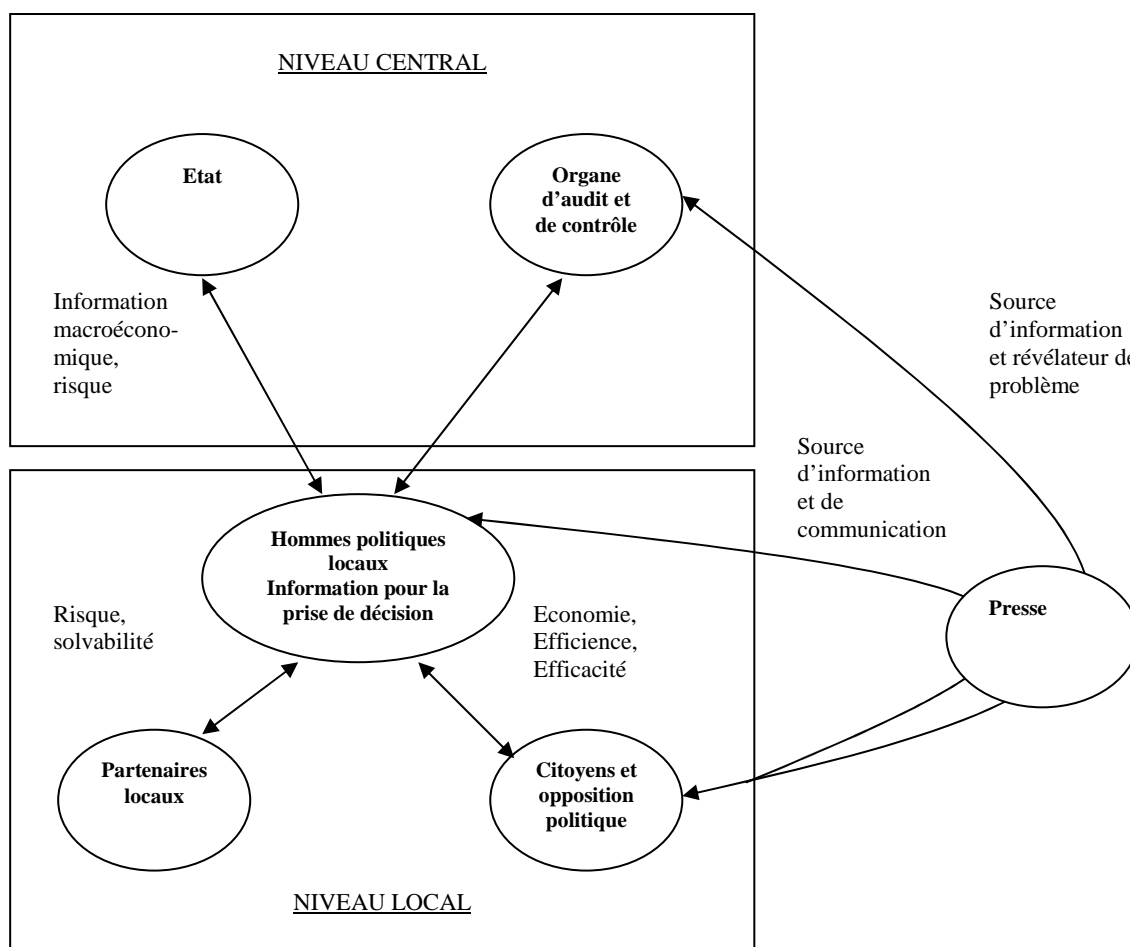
NIVEAU CENTRAL

Etat

Organe d'audit et de contrôle

Information macroéconomique, risque

Source d'information et révélateur de problème

Source d'information et de communication

Hommes politiques locaux Information pour la prise de décision

Risque, solvabilité

Economie, Efficience, Efficacité

Presse

Partenaires locaux

Citoyens et opposition politique

NIVEAU LOCAL